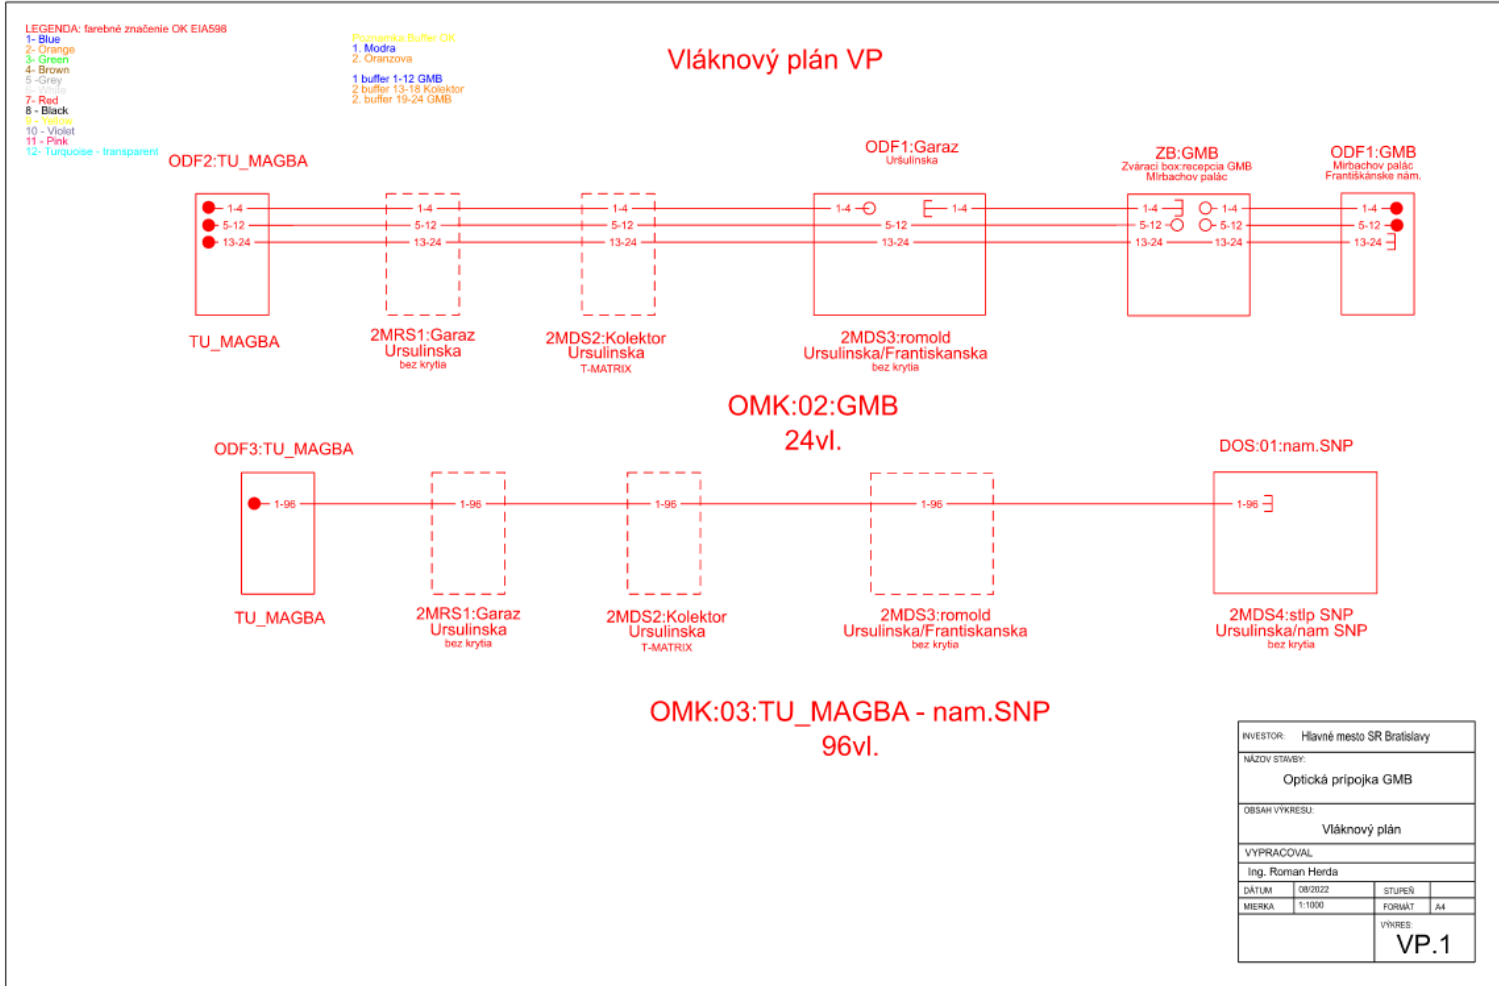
LEGENDA: farebné značenie OK EIA598
1- Blue
2- Orange
3- Green
4- Brown
5 -Grey
6 - White
7- Red
8 - Black
9 - Yellow
10 - Violet
11 - Pink
12- Turquoise - transparent

Poznamka Buffer OK
1. Modra
2. Oranzova

1 buffer 1-12 GMB
2 buffer 13-18 Kolektor
2. buffer 19-24 GMB

Vláknový plán VP

ODF2:TU_MAGBA

1-4
5-12
13-24

TU_MAGBA

1-4
5-12
13-24

2MRS1:Garaz
Ursulinska
bez krytia

1-4
5-12
13-24

2MDS2:Kolektor
Ursulinska
T-MATRIX

ODF1:Garaz
Uršulinska

1-4
1-4
5-12
13-24

2MDS3:romold
Ursulinska/Frantiskanska
bez krytia

ZB:GMB
Zvárací box:recepcia GMB
Mirbachov palác

1-4
5-12
13-24
1-4
5-12
13-24

ODF1:GMB
Mirbachov palác
Františkánske nám.

1-4
5-12
13-24

OMK:02:GMB
24vl.

ODF3:TU_MAGBA

1-96

TU_MAGBA

1-96

2MRS1:Garaz
Ursulinska
bez krytia

1-96

2MDS2:Kolektor
Ursulinska
T-MATRIX

1-96

2MDS3:romold
Ursulinska/Frantiskanska
bez krytia

DOS:01:nam.SNP

1-96

2MDS4:stlp SNP
Ursulinska/nam SNP
bez krytia

OMK:03:TU_MAGBA - nam.SNP
96vl.

INVESTOR: Hlavné mesto SR Bratislavy
NÁZOV STAVBY:
Optická prípojka GMB
OBSAH VÝKRESU:
Vláknový plán
VYPRACOVAL
Ing. Roman Herda
DÁTUM 08/2022 STUPEŇ
MIERKA 1:1000 FORMÁT A4
VÝKRES:
VP.1